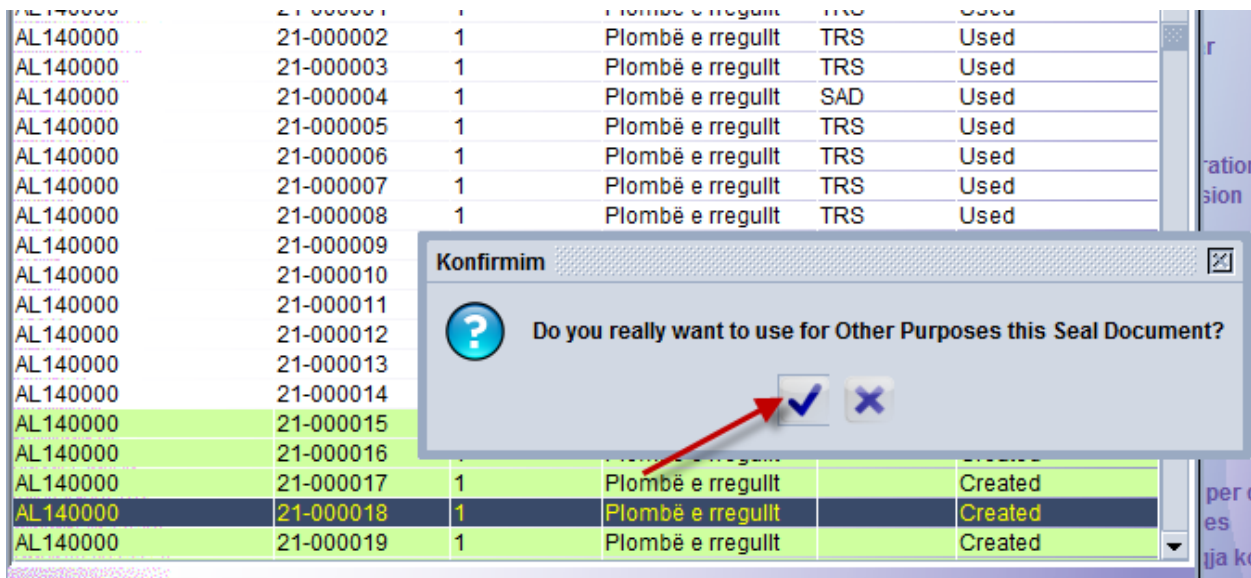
| AL140000 | 21-000001 | 1 | Plombë e rregullt | TRS | Used |
|---|---|---|---|---|---|
| AL140000 | 21-000002 | 1 | Plombë e rregullt | TRS | Used |
| AL140000 | 21-000003 | 1 | Plombë e rregullt | TRS | Used |
| AL140000 | 21-000004 | 1 | Plombë e rregullt | SAD | Used |
| AL140000 | 21-000005 | 1 | Plombë e rregullt | TRS | Used |
| AL140000 | 21-000006 | 1 | Plombë e rregullt | TRS | Used |
| AL140000 | 21-000007 | 1 | Plombë e rregullt | TRS | Used |
| AL140000 | 21-000008 | 1 | Plombë e rregullt | TRS | Used |
| AL140000 | 21-000009 | | | | |
| AL140000 | 21-000010 | | | | |
| AL140000 | 21-000011 | | | | |
| AL140000 | 21-000012 | | | | |
| AL140000 | 21-000013 | | | | |
| AL140000 | 21-000014 | | | | |
| AL140000 | 21-000015 | | | | |
| AL140000 | 21-000016 | | | | Created |
| AL140000 | 21-000017 | 1 | Plombë e rregullt | | Created |
| AL140000 | 21-000018 | 1 | Plombë e rregullt | | Created |
| AL140000 | 21-000019 | 1 | Plombë e rregullt | | Created |

Konfirmim

Do you really want to use for Other Purposes this Seal Document?

r
ration
sion
per
es
ja k